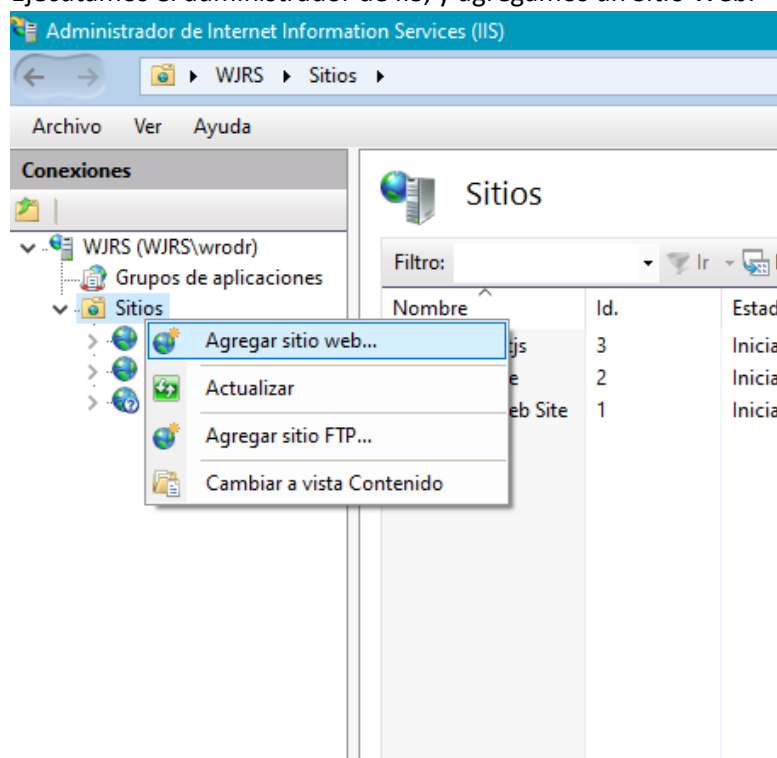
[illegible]

Administrador de Internet Information Services (IIS)

WJRS ▸ Sitios ▸

Archivo Ver Ayuda

Conexiones

WJRS (WJRS\wrodr)
Grupos de aplicaciones
Sitios

Agregar sitio web...
Actualizar
Agregar sitio FTP...
Cambiar a vista Contenido

Sitios

Filtro: Ir

| Nombre | Id. | Estad |
|---|---|---|
| tjs | 3 | Inicia |
| e | 2 | Inicia |
| eb Site | 1 | Inicia |